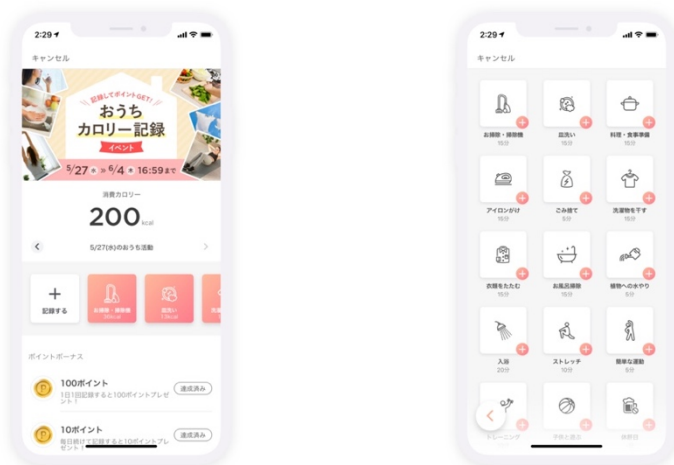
2:29

キャンセル

記録してポイントGET!

おうち
カロリー記録

イベント

5/27(水) ▶ 6/4(木) 16:59まで

消費カロリー

200 kcal

5/27(水)のおうち活動

記録する

お掃除・掃除機

皿洗い

ポイントボーナス

100ポイント

1日1回記録すると100ポイントプレゼント!

達成済み

10ポイント

毎日続けて記録すると10ポイントプレゼント!

達成済み

2:29

キャンセル

お掃除・掃除機
15分

皿洗い
15分

料理・食事準備
15分

アイロンがけ
15分

ごみ捨て
5分

洗濯物を干す
15分

衣類をたたむ
15分

お風呂掃除
15分

植物への水やり
5分

入浴
20分

ストレッチ
10分

簡単な運動
5分

トレーニング

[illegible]

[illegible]